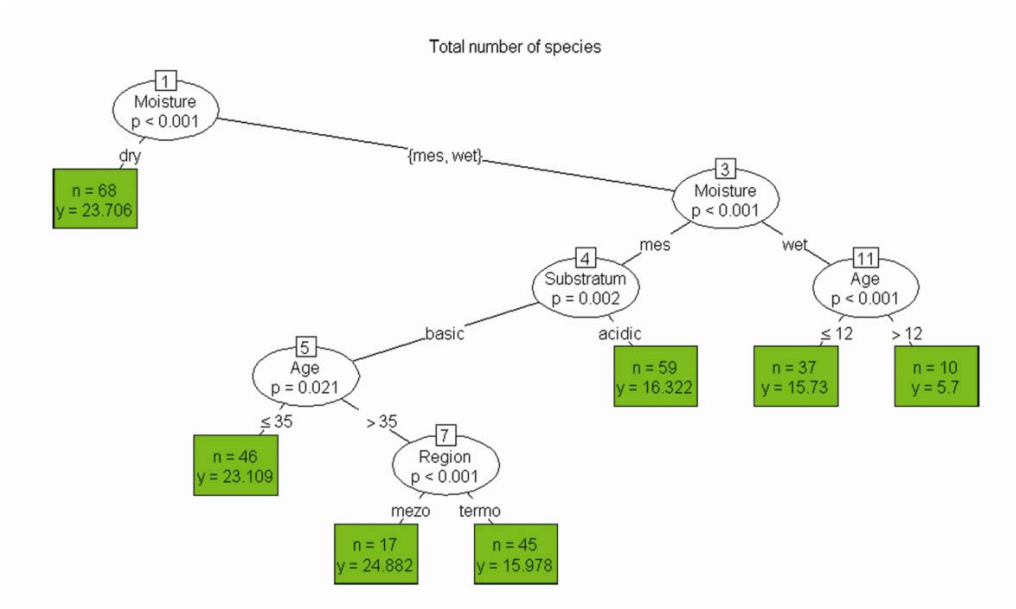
Total number of species

1
Moisture
p < 0.001

dry

n = 68
y = 23.706

{mes, wet}

3
Moisture
p < 0.001

mes

wet

4
Substratum
p = 0.002

11
Age
p < 0.001

basic

acidic

$\leq$ 12

> 12

5
Age
p = 0.021

n = 59
y = 16.322

n = 37
y = 15.73

n = 10
y = 5.7

$\leq$ 35

> 35

n = 46
y = 23.109

7
Region
p < 0.001

mezo

termo

n = 17
y = 24.882

n = 45
y = 15.978